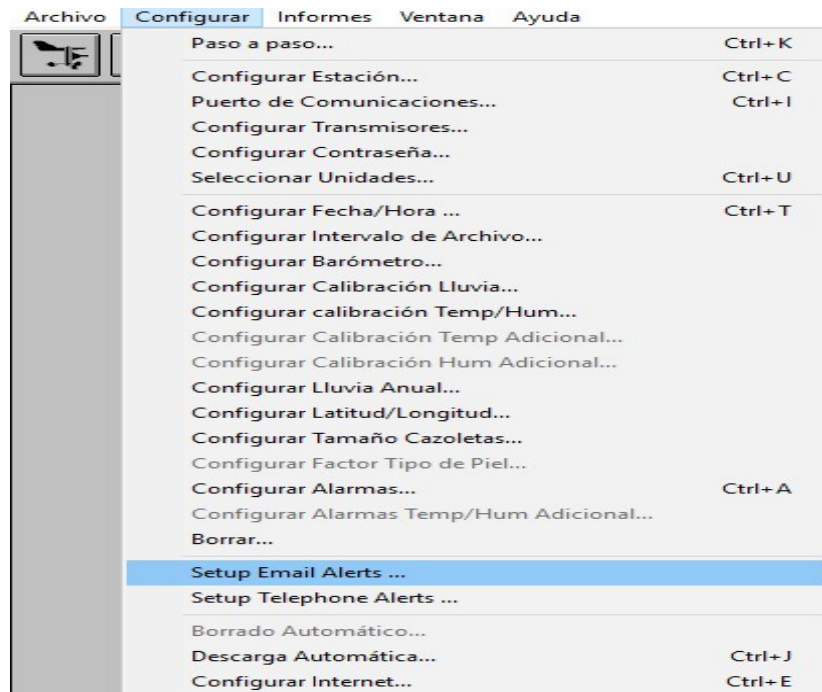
Archivo Configurar Informes Ventana Ayuda

Paso a paso... Ctrl+K

Configurar Estación... Ctrl+C
Puerto de Comunicaciones... Ctrl+I
Configurar Transmisores...
Configurar Contraseña...
Seleccionar Unidades... Ctrl+U

Configurar Fecha/Hora ... Ctrl+T
Configurar Intervalo de Archivo...
Configurar Barómetro...
Configurar Calibración Lluvia...
Configurar calibración Temp/Hum...
Configurar Calibración Temp Adicional...
Configurar Calibración Hum Adicional...
Configurar Lluvia Anual...
Configurar Latitud/Longitud...
Configurar Tamaño Cazoletas...
Configurar Factor Tipo de Piel...
Configurar Alarmas... Ctrl+A
Configurar Alarmas Temp/Hum Adicional...
Borrar...

Setup Email Alerts ...
Setup Telephone Alerts ...

Borrado Automático...
Descarga Automática... Ctrl+J
Configurar Internet... Ctrl+E